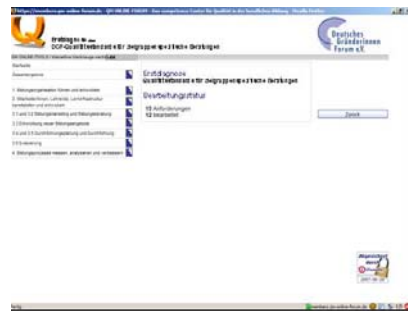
Erstdiagnose DGP-Qualitätsstandards für zielgruppenspezifische Beratungen

Deutsches Gründerinnen Forum e.V.

Startseite

Gesamtergebnis

1 Beratungsangebote führen und entwickeln

2 Erstdiagnose
Qualitätsstandards für zielgruppenspezifische Beratungen

Bearbeitungsstatus

15 Anforderungen
12 bearbeitet

Zurück

Fertig

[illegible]